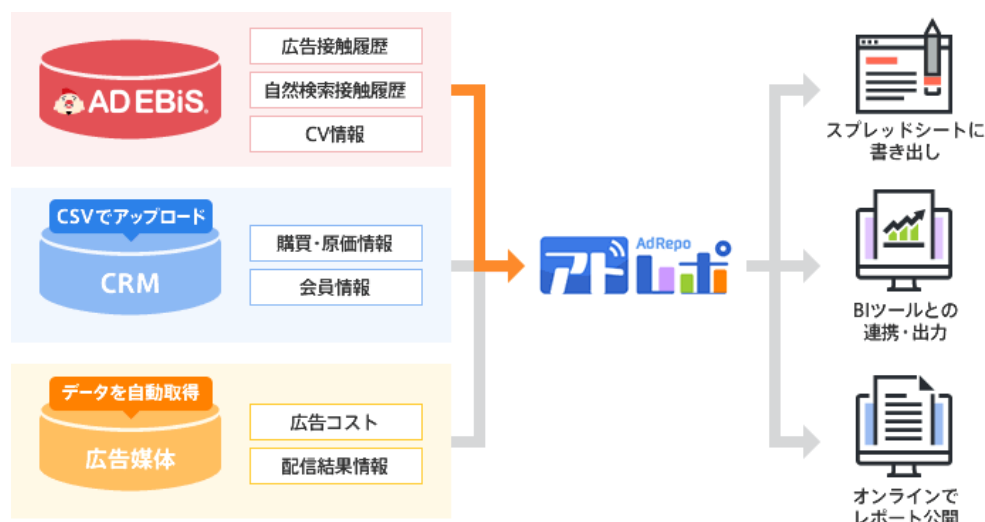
AD EBiS.

広告接触履歴

自然検索接触履歴

CV情報

CSVでアップロード

CRM

購買・原価情報

会員情報

データを自動取得

広告媒体

広告コスト

配信結果情報

AdRepo

アドレポ

スプレッドシートに書き出し

BIツールとの連携・出力

オンラインでレポート公開